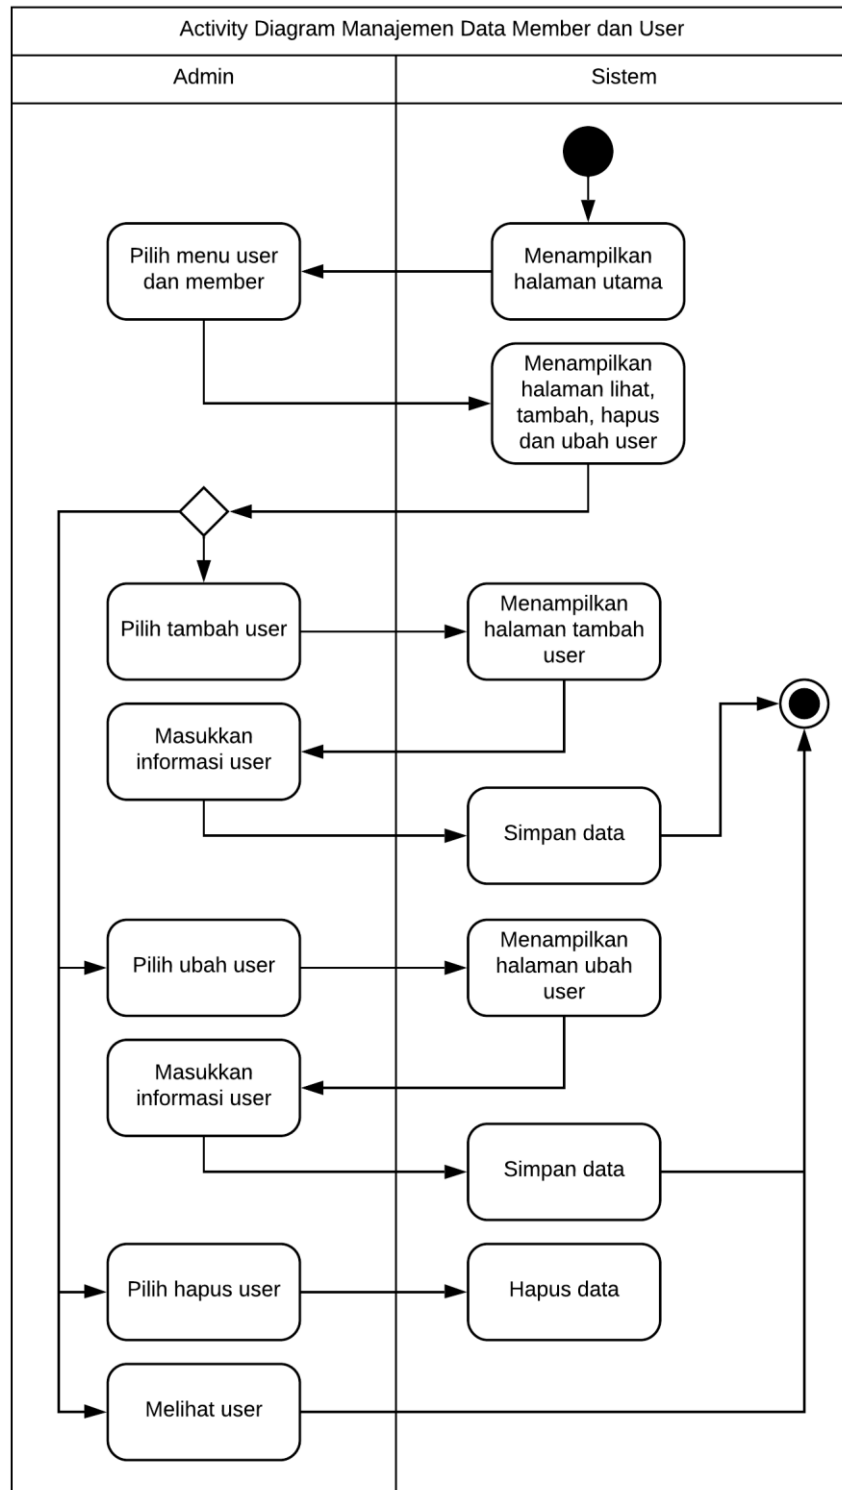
Activity Diagram Manajemen Data Member dan User

Admin

Sistem

Menampilkan halaman utama

Pilih menu user dan member

Menampilkan halaman lihat, tambah, hapus dan ubah user

Pilih tambah user

Menampilkan halaman tambah user

Masukkan informasi user

Simpan data

Pilih ubah user

Menampilkan halaman ubah user

Masukkan informasi user

Simpan data

Pilih hapus user

Hapus data

Melihat user